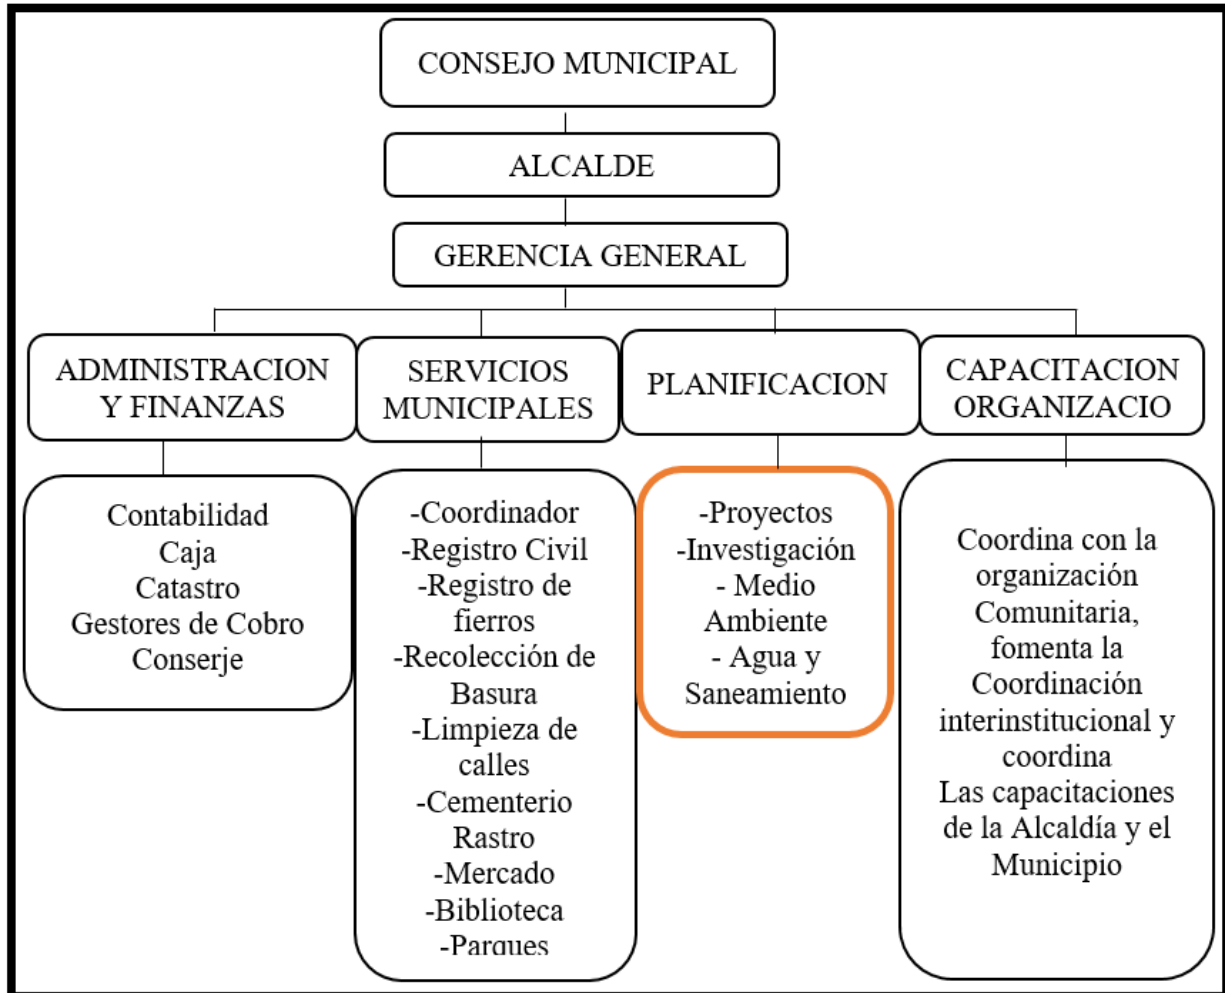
CONSEJO MUNICIPAL

ALCALDE

GERENCIA GENERAL

ADMINISTRACION Y FINANZAS

SERVICIOS MUNICIPALES

PLANIFICACION

CAPACITACION ORGANIZACIO

Contabilidad
Caja
Catastro
Gestores de Cobro
Conserje

-Coordinador
-Registro Civil
-Registro de fierros
-Recolección de Basura
-Limpieza de calles
-Cementerio
Rastro
-Mercado
-Biblioteca
-Parques

-Proyectos
-Investigación
- Medio Ambiente
- Agua y Saneamiento

Coordina con la organización Comunitaria, fomenta la Coordinación interinstitucional y coordina
Las capacitaciones de la Alcaldía y el Municipio